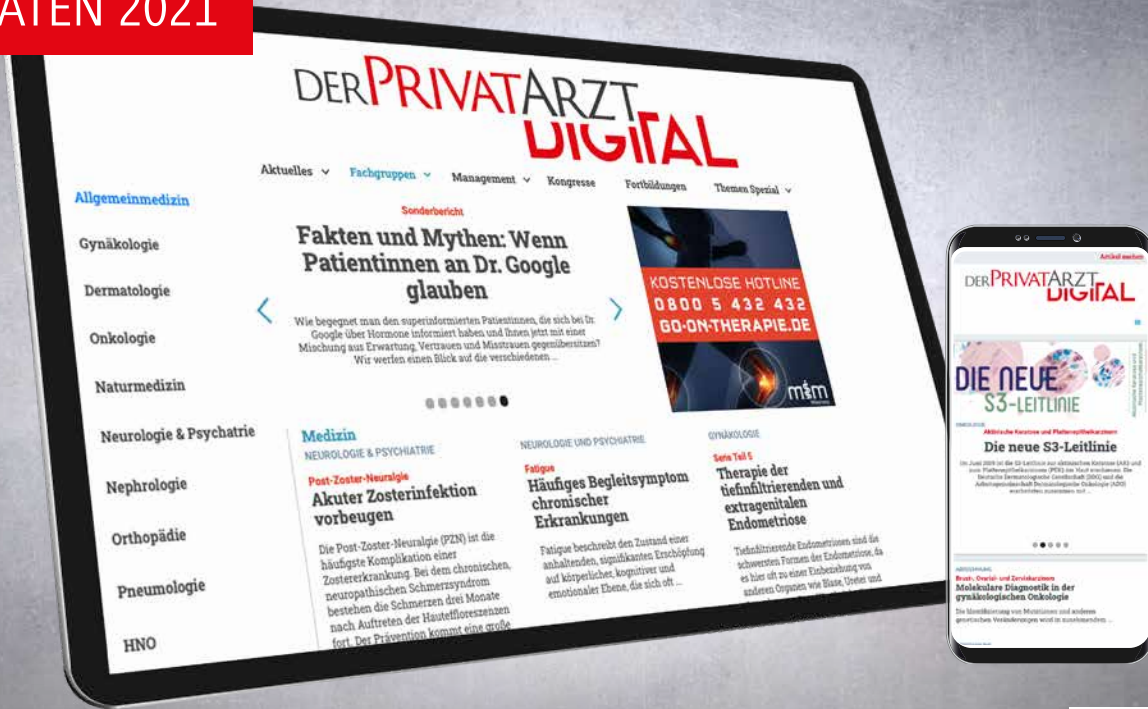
ATEN 2021

DER PRIVATARZT DIGITAL

Aktuelles ⌄ Fachgruppen ⌄ Management ⌄ Kongresse Fortbildungen Themen Spezial ⌄

Allgemeinmedizin

Gynäkologie

Dermatologie

Onkologie

Naturmedizin

Neurologie & Psychatrie

Nephrologie

Orthopädie

Pneumologie

HNO

Sonderbericht

Fakten und Mythen: Wenn Patientinnen an Dr. Google glauben

Wie begegnet man den superinformierten Patientinnen, die sich bei Dr. Google über Hormone informiert haben und Ihnen jetzt mit einer Mischung aus Erwartung, Vertrauen und Misstrauen gegenübersitzen? Wir werfen einen Blick auf die verschiedenen ...

KOSTENLOSE HOTLINE
0800 5 432 432
GO-ON-THERAPIE.DE

m&m

Medizin

NEUROLOGIE & PSYCHIATRIE

Post-Zoster-Neuralgie

Akuter Zosterinfektion vorbeugen

Die Post-Zoster-Neuralgie (PZN) ist die häufigste Komplikation einer Zostererkrankung. Bei dem chronischen, neuropathischen Schmerzsyndrom bestehen die Schmerzen drei Monate nach Auftreten der Hauteffloreszenzen fort. Der Prävention kommt eine große

NEUROLOGIE UND PSYCHIATRIE

Fatigue

Häufiges Begleitsymptom chronischer Erkrankungen

Fatigue beschreibt den Zustand einer anhaltenden, signifikanten Erschöpfung auf körperlicher, kognitiver und emotionaler Ebene, die sich oft ...

GYNÄKOLOGIE

Serie Teil 5

Therapie der tiefinfiltrierenden und extragenitalen Endometriose

Tiefinfiltrierende Endometriosen sind die schwersten Formen der Endometriose, da es hier oft zu einer Einbeziehung von anderen Organen wie Blase, Ureter und

Artikel suchen

DER PRIVATARZT DIGITAL

DIE NEUE S3-LEITLINIE

ONKOLOGIE

Aktinische Keratose und Plattenepithelkarzinom

Die neue S3-Leitlinie

Im Juni 2019 ist die S3-Leitlinie zur aktinischen Keratose (AK) und zum Plattenepithelkarzinom (PEK) der Haut erschienen. Die Deutsche Dermatologische Gesellschaft (DDG) und die Arbeitsgemeinschaft Dermatologische Onkologie (ADO) erarbeiteten zusammen mit ...

ABKÜRZUNG

Brust-, Ovarial- und Zervixkarzinom

Molekulare Diagnostik in der gynäkologischen Onkologie

Die Identifizierung von Mutationen und anderen genetischen Veränderungen wird in zunehmendem ...